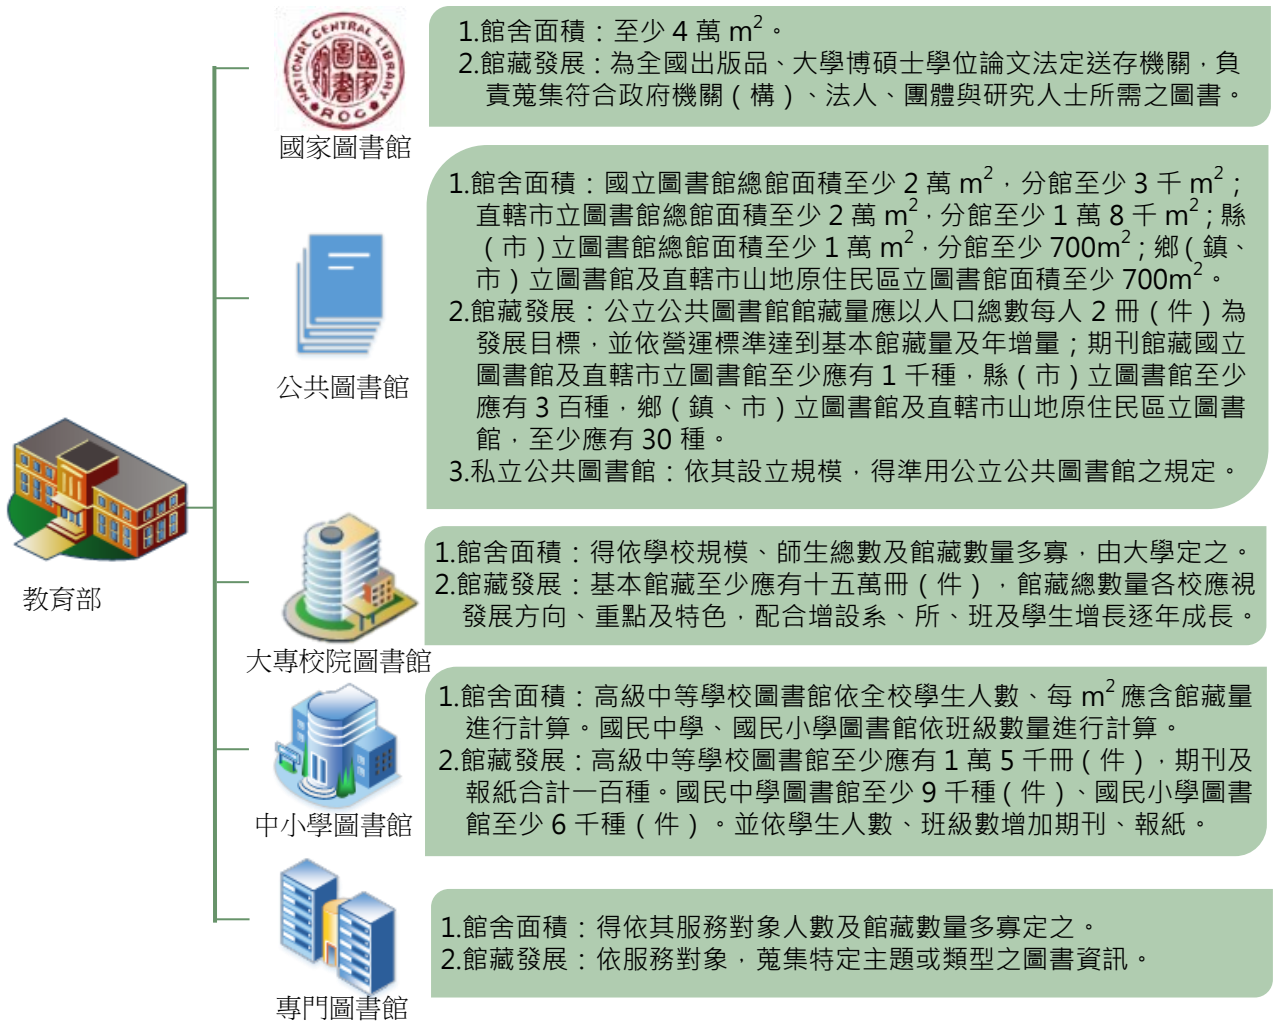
教育部

NATIONAL CENTRAL LIBRARY ROC 國家圖書館

國家圖書館

1.館舍面積：至少 4 萬 $m^2$。
2.館藏發展：為全國出版品、大學博碩士學位論文法定送存機關，負責蒐集符合政府機關（構）、法人、團體與研究人士所需之圖書。

公共圖書館

1.館舍面積：國立圖書館總館面積至少 2 萬 $m^2$，分館至少 3 千 $m^2$；直轄市立圖書館總館面積至少 2 萬 $m^2$，分館至少 1 萬 8 千 $m^2$；縣（市）立圖書館總館面積至少 1 萬 $m^2$，分館至少 700$m^2$；鄉（鎮、市）立圖書館及直轄市山地原住民區立圖書館面積至少 700$m^2$。
2.館藏發展：公立公共圖書館館藏量應以人口總數每人 2 冊（件）為發展目標，並依營運標準達到基本館藏量及年增量；期刊館藏國立圖書館及直轄市立圖書館至少應有 1 千種，縣（市）立圖書館至少應有 3 百種，鄉（鎮、市）立圖書館及直轄市山地原住民區立圖書館，至少應有 30 種。
3.私立公共圖書館：依其設立規模，得準用公立公共圖書館之規定。

大專校院圖書館

1.館舍面積：得依學校規模、師生總數及館藏數量多寡，由大學定之。
2.館藏發展：基本館藏至少應有十五萬冊（件），館藏總數量各校應視發展方向、重點及特色，配合增設系、所、班及學生增長逐年成長。

中小學圖書館

1.館舍面積：高級中等學校圖書館依全校學生人數、每 $m^2$ 應含館藏量進行計算。國民中學、國民小學圖書館依班級數量進行計算。
2.館藏發展：高級中等學校圖書館至少應有 1 萬 5 千冊（件），期刊及報紙合計一百種。國民中學圖書館至少 9 千種（件）、國民小學圖書館至少 6 千種（件）。並依學生人數、班級數增加期刊、報紙。

專門圖書館

1.館舍面積：得依其服務對象人數及館藏數量多寡定之。
2.館藏發展：依服務對象，蒐集特定主題或類型之圖書資訊。